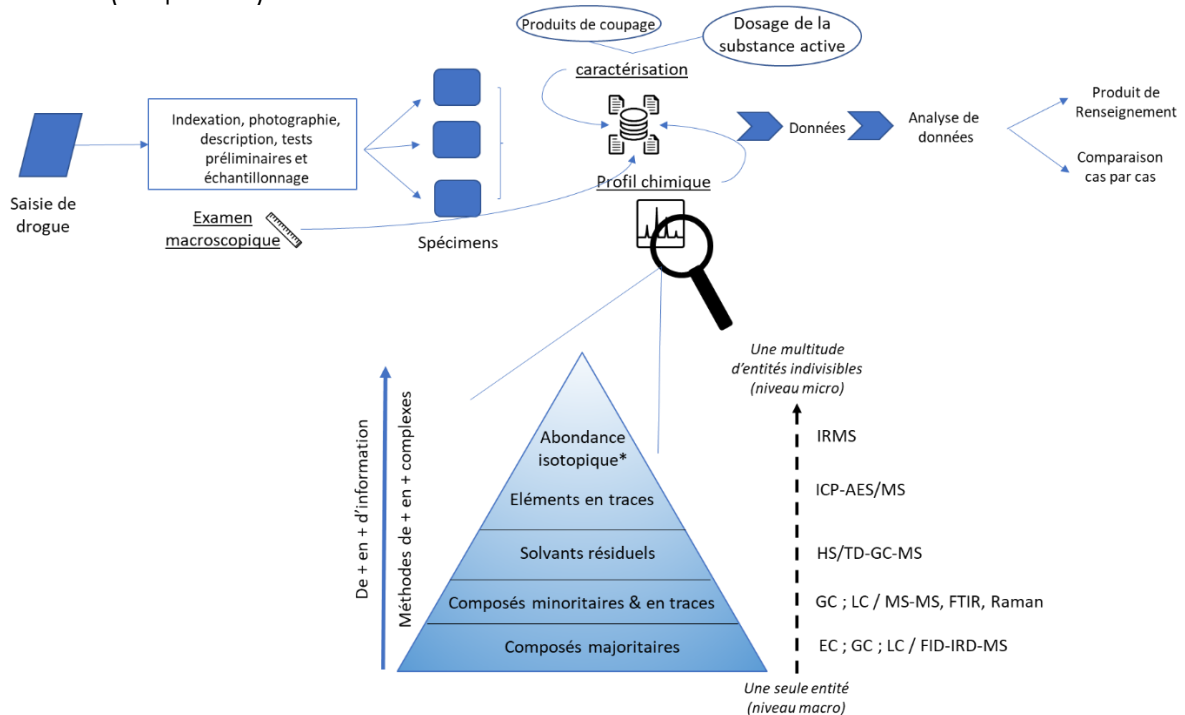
Produits de coupage

Dosage de la substance active

caractérisation

Saisie de drogue

Indexation, photographie, description, tests préliminaires et échantillonnage

Spécimens

Examen macroscopique

Profil chimique

Données

Analyse de données

Produit de Renseignement

Comparaison cas par cas

De + en + d'information

Méthodes de + en + complexes

Abondance isotopique*

Eléments en traces

Solvants résiduels

Composés minoritaires & en traces

Composés majoritaires

Une multitude d'entités indivisibles (niveau micro)

IRMS

ICP-AES/MS

HS/TD-GC-MS

GC ; LC / MS-MS, FTIR, Raman

EC ; GC ; LC / FID-IRD-MS

Une seule entité (niveau macro)